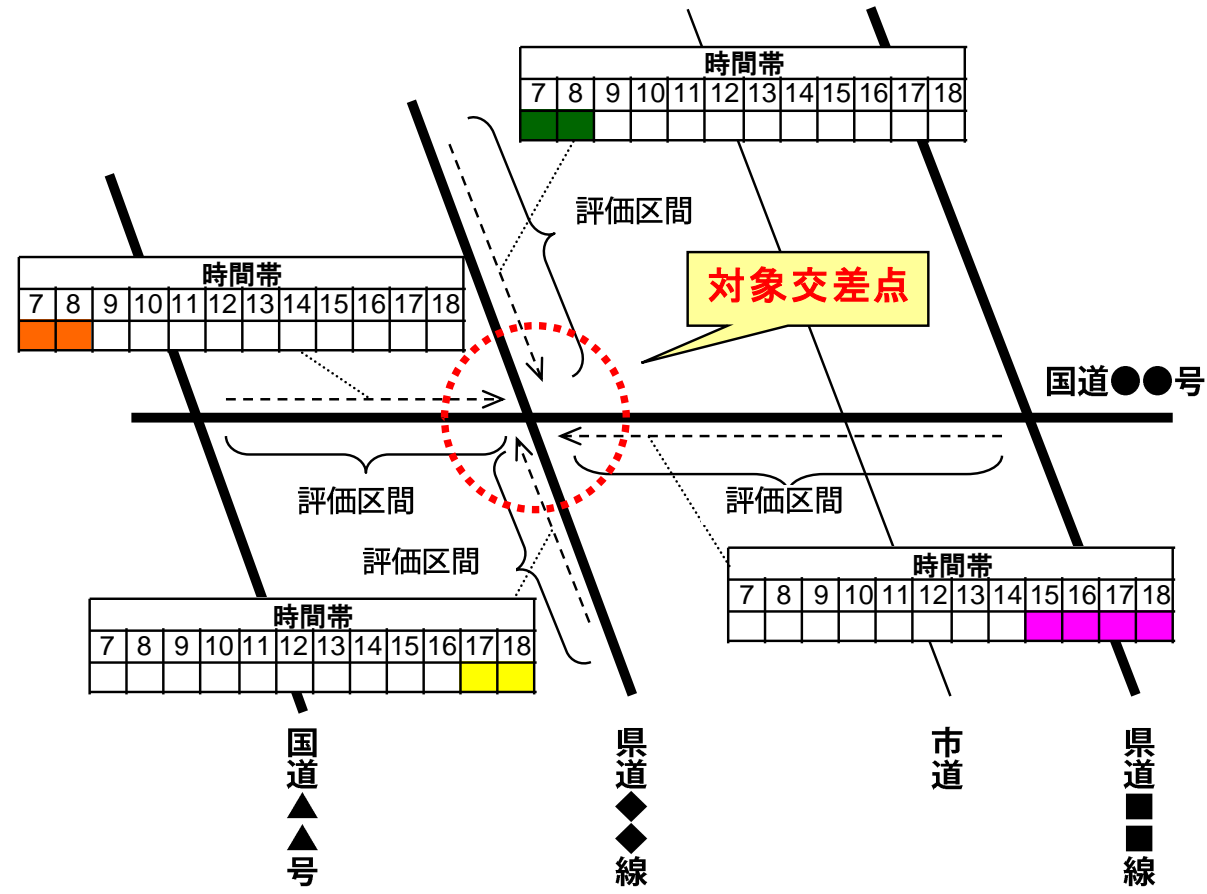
| 時間帯 | | | | | | | | | | | |
|---|---|---|---|---|---|---|---|---|---|---|---|
| 7 | 8 | 9 | 10 | 11 | 12 | 13 | 14 | 15 | 16 | 17 | 18 |
| | | | | | | | | | | | |

評価区間

| 時間帯 | | | | | | | | | | | |
|---|---|---|---|---|---|---|---|---|---|---|---|
| 7 | 8 | 9 | 10 | 11 | 12 | 13 | 14 | 15 | 16 | 17 | 18 |
| | | | | | | | | | | | |

対象交差点

国道●●号

評価区間

評価区間

評価区間

| 時間帯 | | | | | | | | | | | |
|---|---|---|---|---|---|---|---|---|---|---|---|
| 7 | 8 | 9 | 10 | 11 | 12 | 13 | 14 | 15 | 16 | 17 | 18 |
| | | | | | | | | | | | |

| 時間帯 | | | | | | | | | | | |
|---|---|---|---|---|---|---|---|---|---|---|---|
| 7 | 8 | 9 | 10 | 11 | 12 | 13 | 14 | 15 | 16 | 17 | 18 |
| | | | | | | | | | | | |

国道▲▲号

県道◆◆線

市道

県道■■線